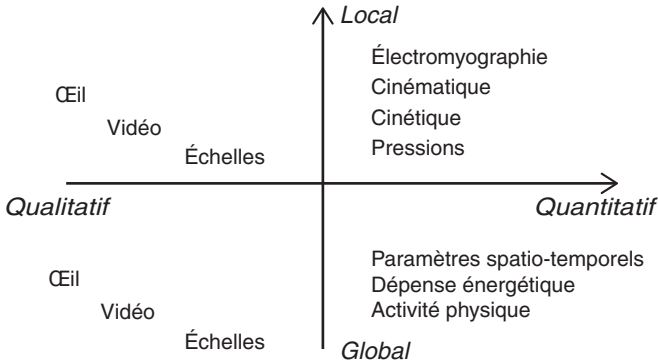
Local

Œil

Vidéo

Échelles

Électromyographie
Cinématique
Cinétique
Pressions

Qualitatif

Quantitatif

Œil

Vidéo

Échelles

Paramètres spatio-temporels
Dépense énergétique
Activité physique

Global